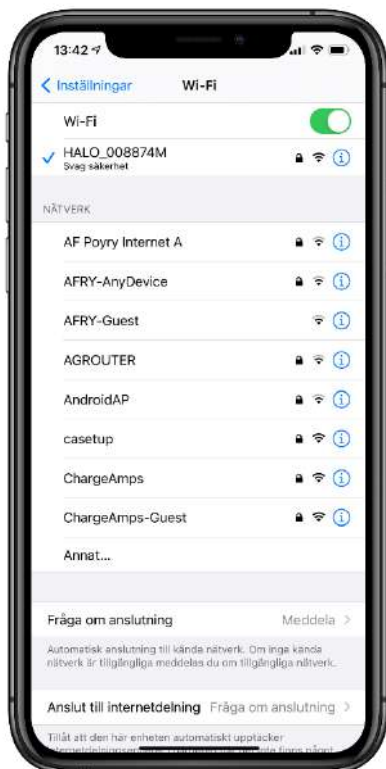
13:42

Inställningar

Wi-Fi

Wi-Fi

HALO_008874M
Svag säkerhet

NÄTVERK

AF Poyry Internet A

AFRY-AnyDevice

AFRY-Guest

AGROUTER

AndroidAP

casetup

ChargeAmps

ChargeAmps-Guest

Annat...

Fråga om anslutning Meddela

Automatisk anslutning till kända nätverk. Om inga kända nätverk är tillgängliga meddelas du om tillgängliga nätverk.

Anslut till internetdelning Fråga om anslutning

Tillåt att den här enheten automatiskt upptäcker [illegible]